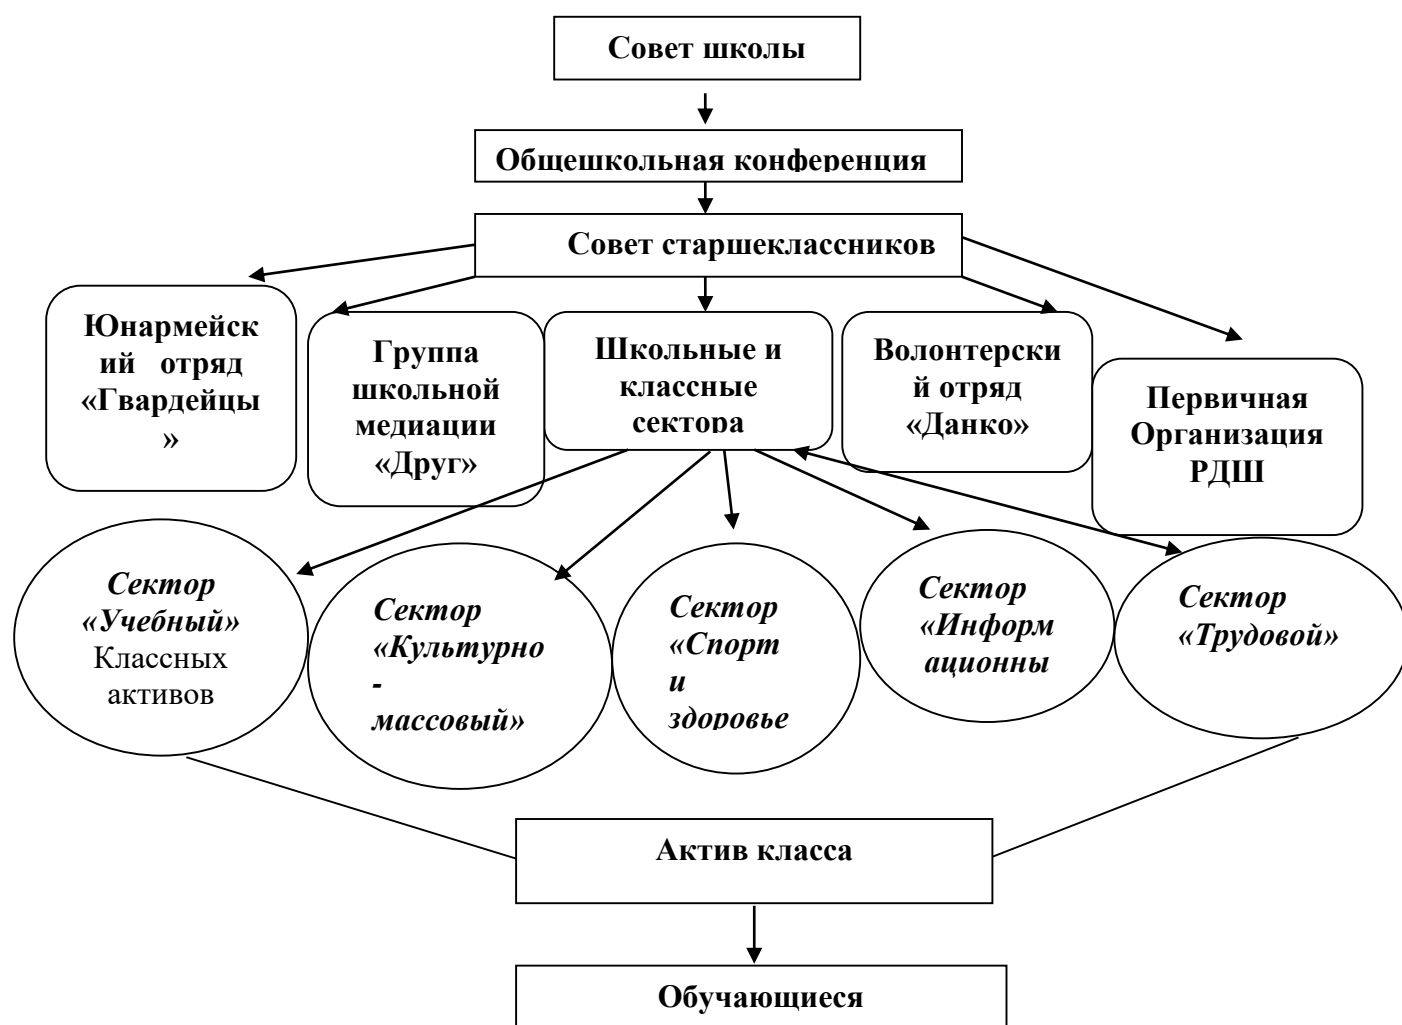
Совет школы

Общешкольная конференция

Совет старшеклассников

Юнармейский отряд «Гвардейцы»

Группа школьной медиации «Друг»

Школьные и классные сектора

Волонтерский отряд «Данко»

Первичная Организация РДШ

Сектор «Учебный» Классных активов

Сектор «Культурно - массовый»

Сектор «Спорт и здоровье

Сектор «Информационны

Сектор «Трудовой»

Актив класса

Обучающиеся